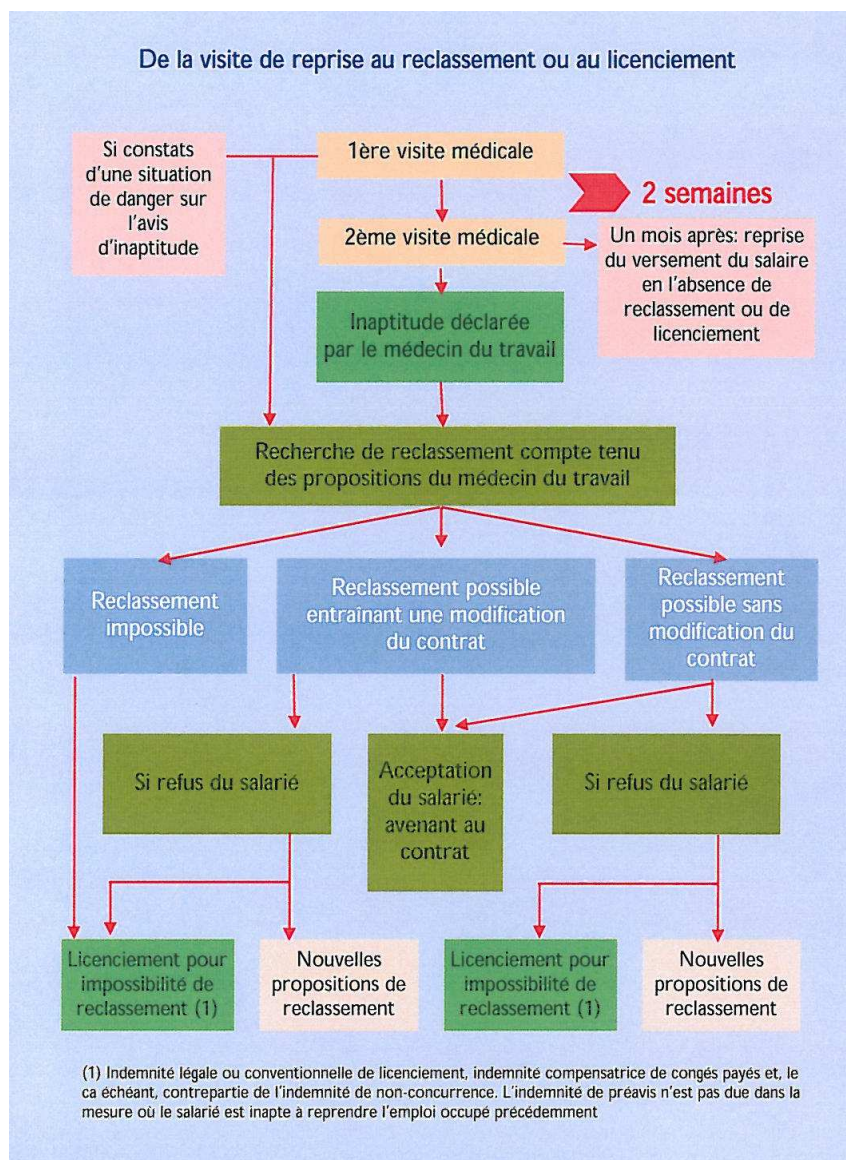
De la visite de reprise au reclassement ou au licenciement

Si constats d'une situation de danger sur l'avis d'inaptitude

1ère visite médicale

2 semaines

2ème visite médicale

Un mois après: reprise du versement du salaire en l'absence de reclassement ou de licenciement

Inaptitude déclarée par le médecin du travail

Recherche de reclassement compte tenu des propositions du médecin du travail

Reclassement impossible

Reclassement possible entraînant une modification du contrat

Reclassement possible sans modification du contrat

Si refus du salarié

Acceptation du salarié: avenant au contrat

Si refus du salarié

Licenciement pour impossibilité de reclassement (1)

Nouvelles propositions de reclassement

Licenciement pour impossibilité de reclassement (1)

Nouvelles propositions de reclassement

(1) Indemnité légale ou conventionnelle de licenciement, indemnité compensatrice de congés payés et, le ca échéant, contrepartie de l'indemnité de non-concurrence. L'indemnité de préavis n'est pas due dans la mesure où le salarié est inapte à reprendre l'emploi occupé précédemment